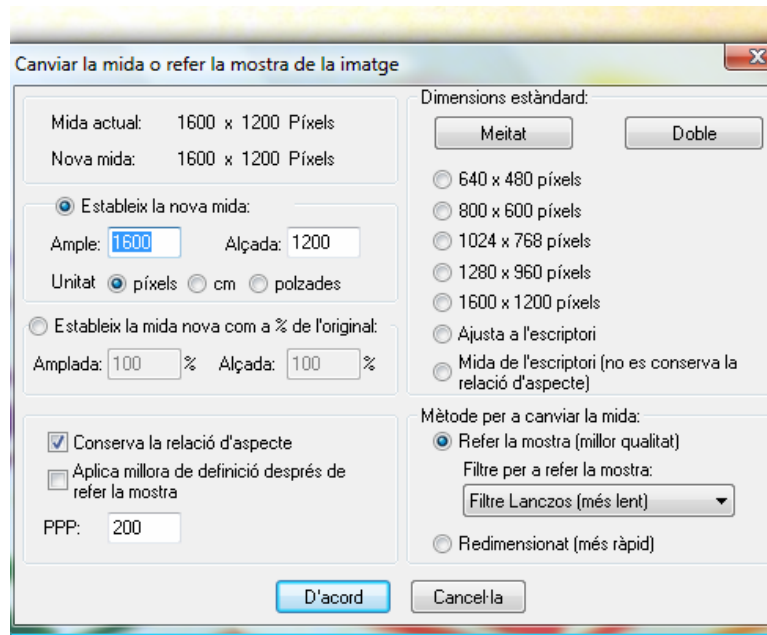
Canviar la mida o refer la mostra de la imatge

X

Mida actual: 1600 x 1200 Píxels

Nova mida: 1600 x 1200 Píxels

Estableix la nova mida:

Ample: 1600 Alçada: 1200

Unitat píxels cm polzades

Estableix la mida nova com a % de l'original:

Amplada: 100 % Alçada: 100 %

Conserva la relació d'aspecte

Aplica millora de definició després de refer la mostra

PPP: 200

Dimensions estàndard:

Meitat

Doble

640 x 480 píxels

800 x 600 píxels

1024 x 768 píxels

1280 x 960 píxels

1600 x 1200 píxels

Ajusta a l'escriptori

Mida de l'escriptori (no es conserva la relació d'aspecte)

Mètode per a canviar la mida:

Refer la mostra (millor qualitat)

Filtre per a refer la mostra:

Filtre Lanczos (més lent)

Redimensionat (més ràpid)

D'acord

Cancel·la